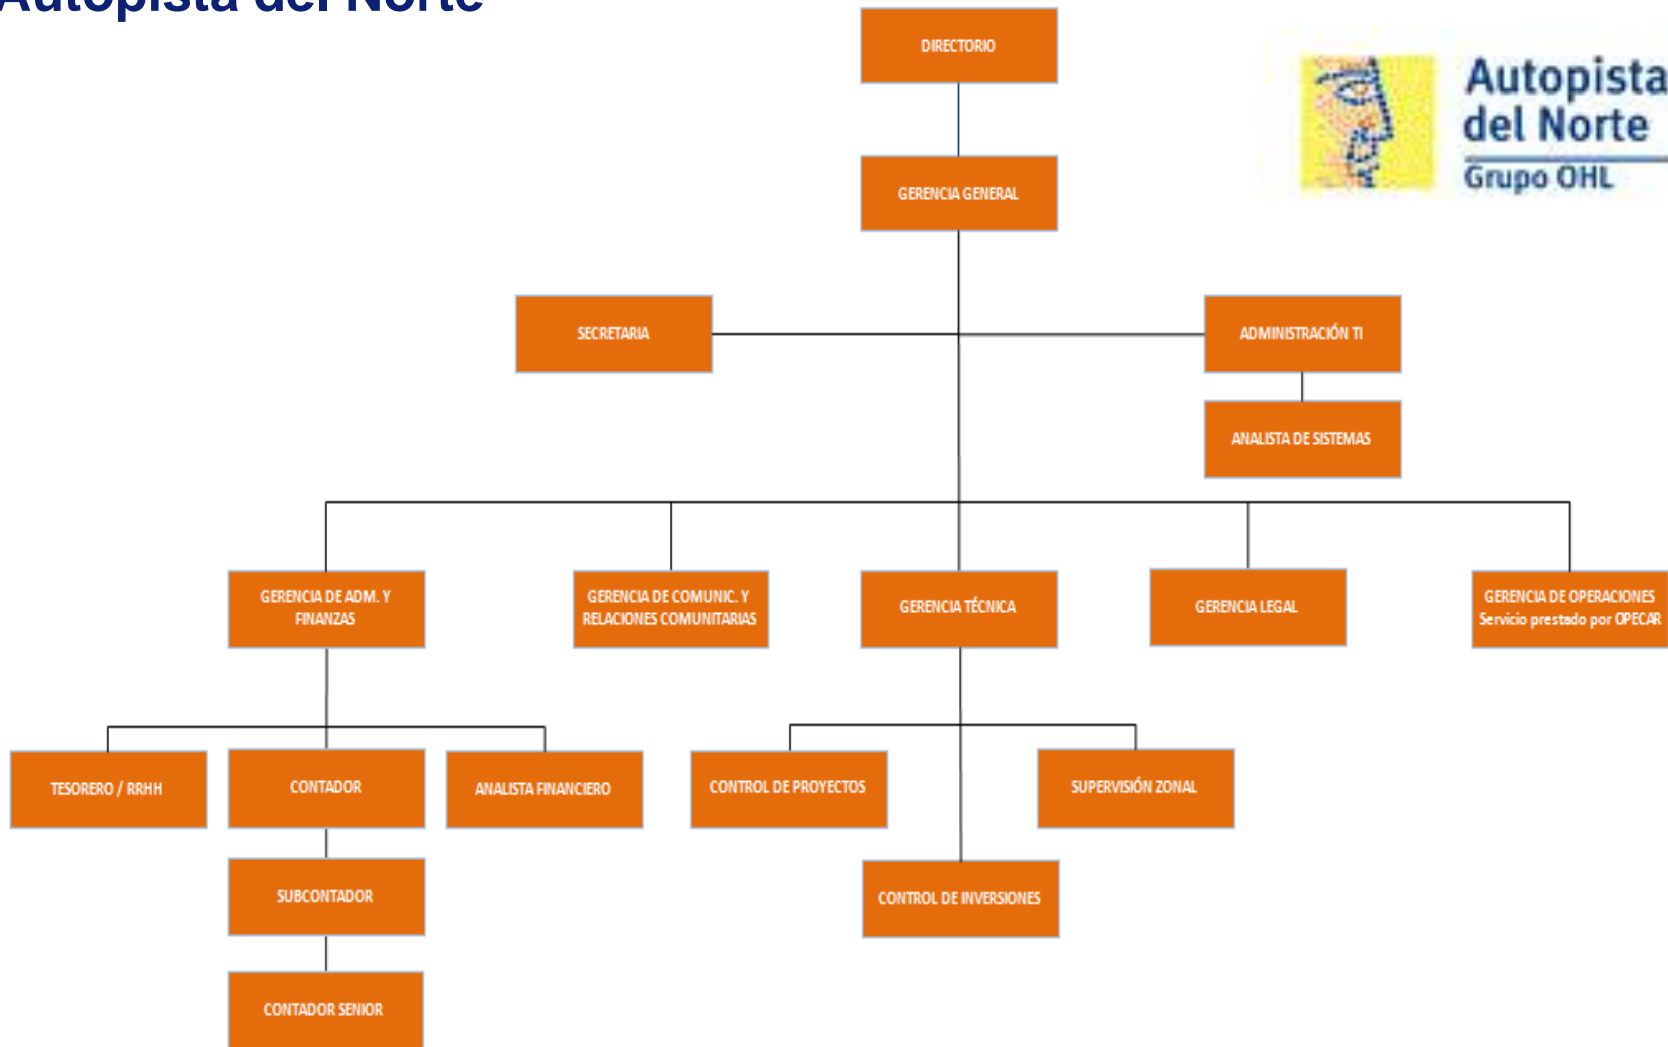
Autopista del Norte

Autopista del Norte
Grupo OHL

DIRECTORIO

GERENCIA GENERAL

SECRETARIA

ADMINISTRACIÓN TI

ANALISTA DE SISTEMAS

GERENCIA DE ADM. Y FINANZAS

GERENCIA DE COMUNIC. Y RELACIONES COMUNITARIAS

GERENCIA TÉCNICA

GERENCIA LEGAL

GERENCIA DE OPERACIONES Servicio prestado por OPECAR

TESORERO / RRHH

CONTADOR

ANALISTA FINANCIERO

CONTROL DE PROYECTOS

SUPERVISIÓN ZONAL

SUBCONTADOR

CONTROL DE INVERSIONES

CONTADOR SENIOR